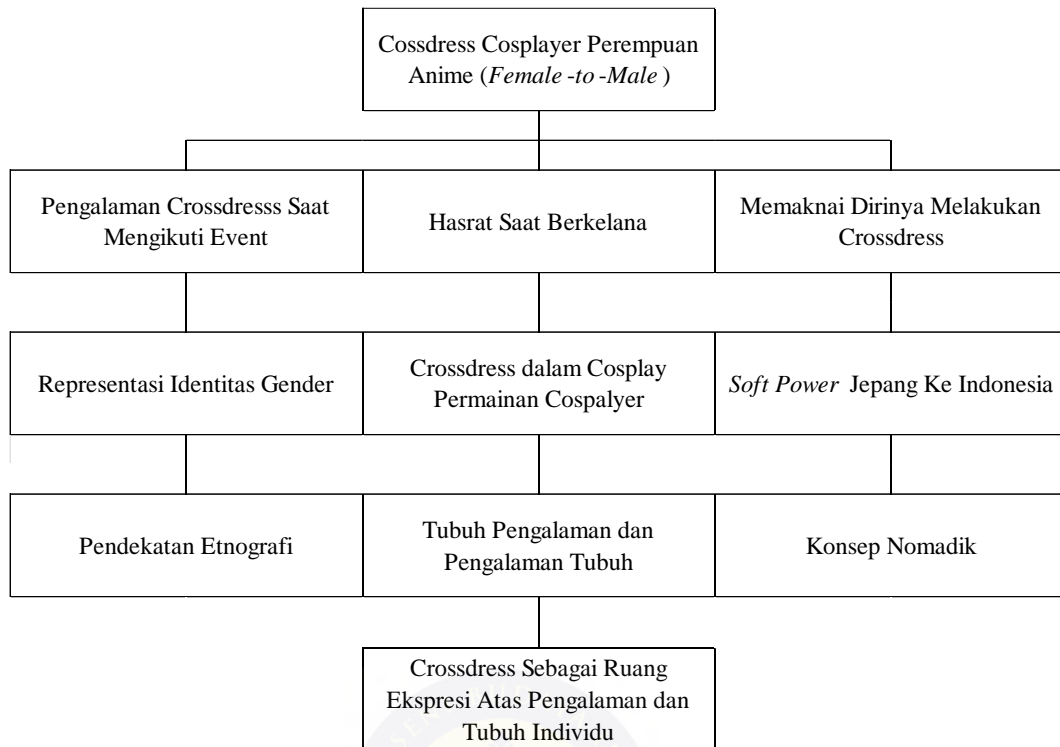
Cossdress Cosplayer Perempuan Anime (*Female -to -Male* )

Pengalaman Crossdresss Saat Mengikuti Event

Hasrat Saat Berkelana

Memaknai Dirinya Melakukan Crossdress

Representasi Identitas Gender

Crossdress dalam Cosplay Permainan Cospalyer

*Soft Power* Jepang Ke Indonesia

Pendekatan Etnografi

Tubuh Pengalaman dan Pengalaman Tubuh

Konsep Nomadik

Crossdress Sebagai Ruang Ekspresi Atas Pengalaman dan Tubuh Individu